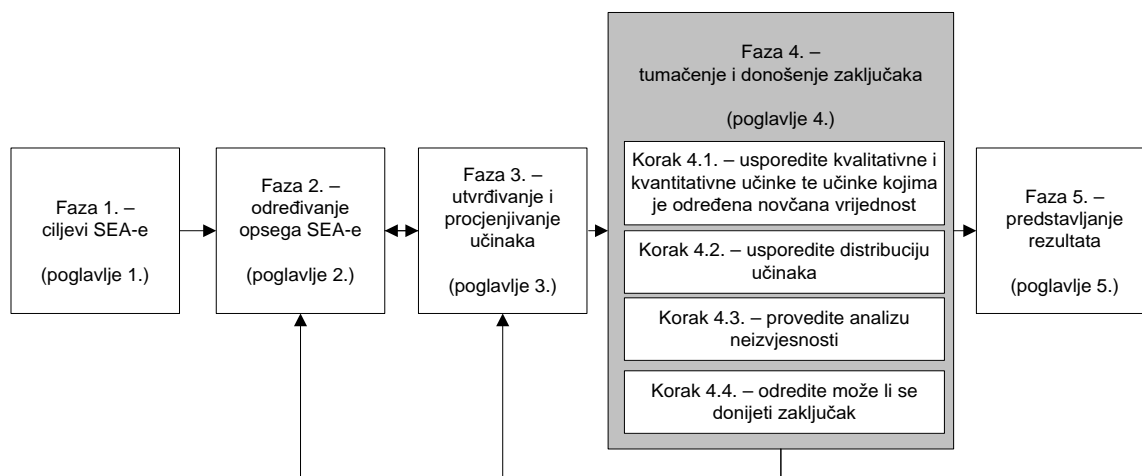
Faza 1. – ciljevi SEA-e

(poglavlje 1.)

Faza 2. – određivanje opsega SEA-e

(poglavlje 2.)

Faza 3. – utvrđivanje i procjenjivanje učinaka

(poglavlje 3.)

Faza 4. – tumačenje i donošenje zaključaka

(poglavlje 4.)

Korak 4.1. – usporedite kvalitativne i kvantitativne učinke te učinke kojima je određena novčana vrijednost

Korak 4.2. – usporedite distribuciju učinaka

Korak 4.3. – provedite analizu neizvjesnosti

Korak 4.4. – odredite može li se donijeti zaključak

Faza 5. – predstavljanje rezultata

(poglavlje 5.)